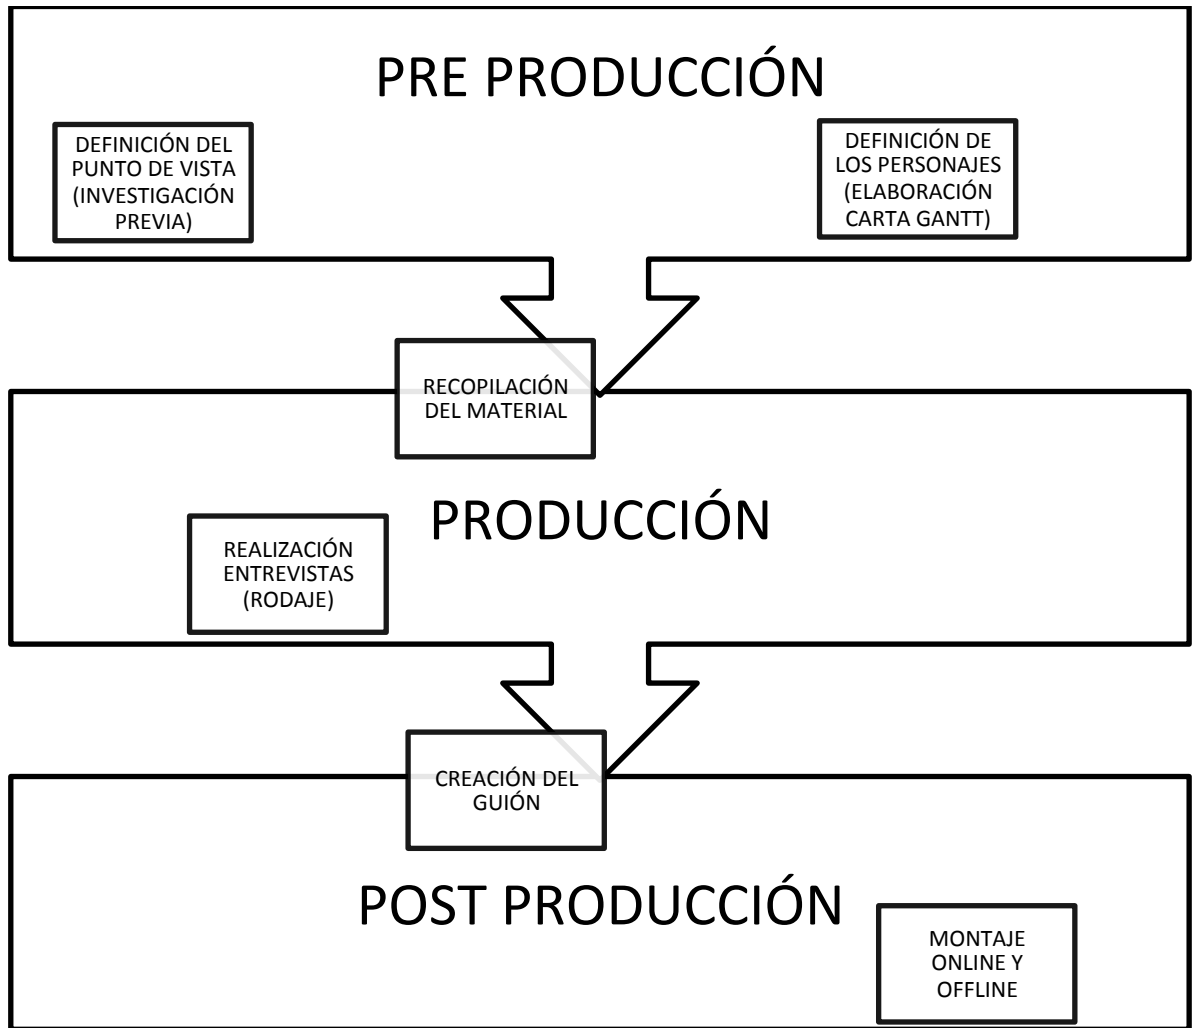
PRE PRODUCCIÓN

DEFINICIÓN DEL PUNTO DE VISTA (INVESTIGACIÓN PREVIA)

DEFINICIÓN DE LOS PERSONAJES (ELABORACIÓN CARTA GANTT)

RECOPILACIÓN DEL MATERIAL

PRODUCCIÓN

REALIZACIÓN ENTREVISTAS (RODAJE)

CREACIÓN DEL GUIÓN

POST PRODUCCIÓN

MONTAJE ONLINE Y OFFLINE